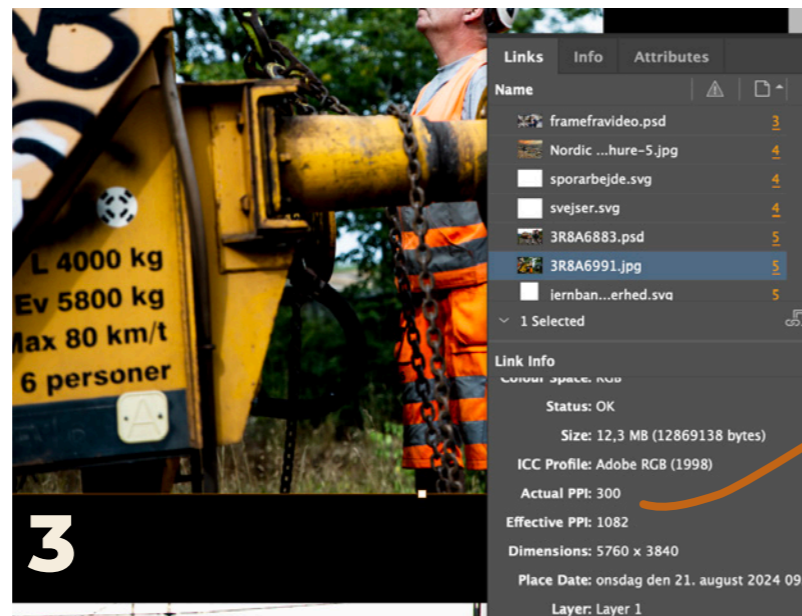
L 4000 kg
Ev 5800 kg
Max 80 km/t
6 personer

A

3

Links Info Attributes

Name

framefravideo.psd 3
Nordic ...hure-5.jpg 4
sporarbejde.svg 4
svejser.svg 4
3R8A6883.psd 5
3R8A6991.jpg 5
jernban...erhed.svg 5

1 Selected

Link Info

Colour Space: RGB
Status: OK
Size: 12,3 MB (12869138 bytes)
ICC Profile: Adobe RGB (1998)
Actual PPI: 300
Effective PPI: 1082
Dimensions: 5760 x 3840
Place Date: onsdag den 21. august 2024 09
Layer: Layer 1